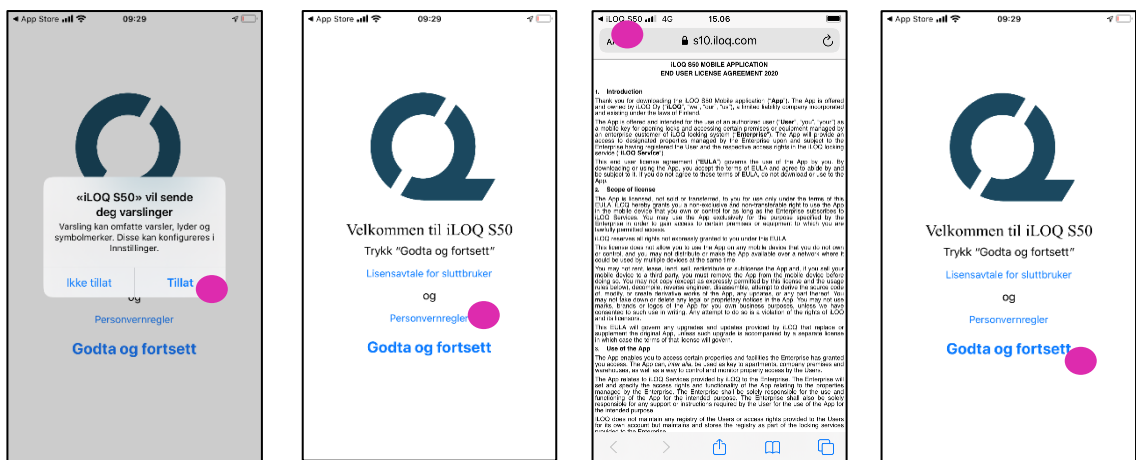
◀ App Store 09:29

«iLOQ S50» vil sende deg varslinger

Varsling kan omfatte varsler, lyder og symbolmerker. Disse kan konfigureres i Innstillinger.

Ikke tillat Tillat

og

Personvernregler

Godta og fortsett

◀ App Store 09:29

Velkommen til iLOQ S50

Trykk "Godta og fortsett"

Lisensavtale for sluttbruker

og

Personvernregler

Godta og fortsett

◀ iLOQ S50 4G 15.06

s10.iloq.com

iLOQ S50 MOBILE APPLICATION
END USER LICENSE AGREEMENT 2020

1. Introduction

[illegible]

2. Scope of license

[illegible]

3. Use of the App

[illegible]

◀ App Store 09:29

Velkommen til iLOQ S50

Trykk "Godta og fortsett"

Lisensavtale for sluttbruker

og

Personvernregler

Godta og fortsett